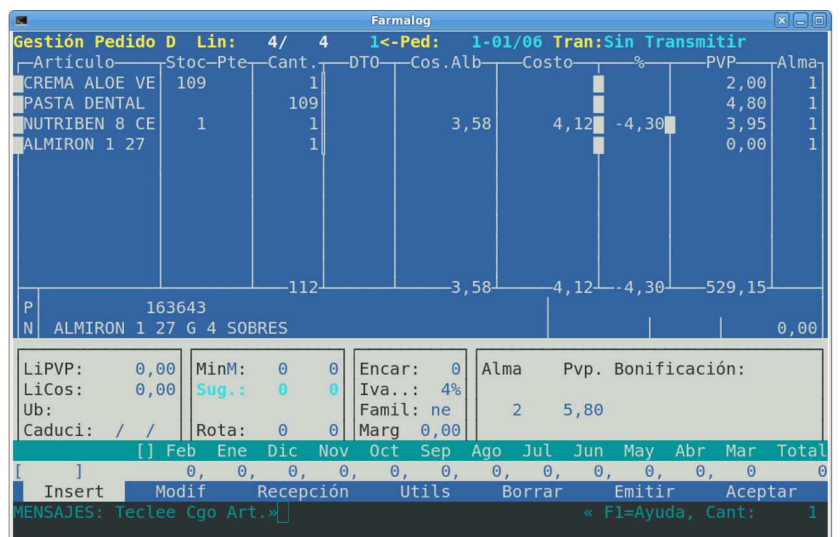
Farmalog

Gestión Pedido D Lin: 4/ 4 1<-Ped: 1-01/06 Tran:Sin Transmitir

| Artículo | Stoc | Pte | Cant. | DTO | Cos.Alb | Costo | % | PVP | Alma |
|---|---|---|---|---|---|---|---|---|---|
| CREMA ALOE VE | 109 | | 1 | | | | | 2,00 | 1 |
| PASTA DENTAL | | | 109 | | | | | 4,80 | 1 |
| NUTRIBEN 8 CE | 1 | | 1 | | 3,58 | 4,12 | -4,30 | 3,95 | 1 |
| ALMIRON 1 27 | | | 1 | | | | | 0,00 | 1 |
| | | | 112 | | 3,58 | 4,12 | -4,30 | 529,15 | |

P 163643
N ALMIRON 1 27 G 4 SOBRES 0,00

LiPVP: 0,00
LiCos: 0,00
Ub:
Caduci: / /

MinM: 0 0
Sug.: 0 0
Rota: 0 0

Encar: 0
Iva..: 4%
Famil: ne
Marg 0,00

Alma Pvp. Bonificación:
2 5,80

| [] | Feb | Ene | Dic | Nov | Oct | Sep | Ago | Jul | Jun | May | Abr | Mar | Total |
|---|---|---|---|---|---|---|---|---|---|---|---|---|---|
| [ ] | 0, | 0, | 0, | 0, | 0, | 0, | 0, | 0, | 0, | 0, | 0, | 0 | 0 |

Insert Modif Recepción Utils Borrar Emitir Aceptar

MENSAJES: Teclee Cgo Art.» « F1=Ayuda, Cant: 1